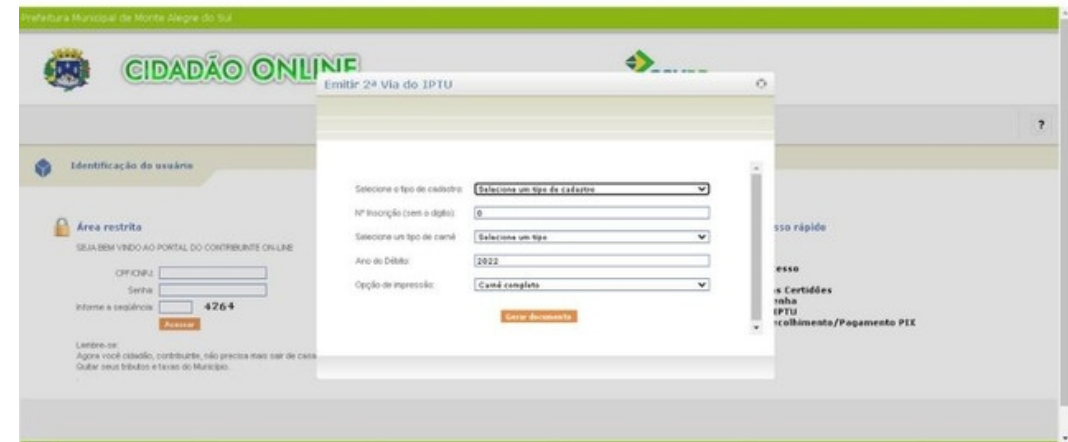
Prefeitura Municipal de Monte Alegre do Sul

CIDADÃO ONLINE

?

Identificação do usuário

Área restrita

SEJA BEM VINDO AO PORTAL DO CONTRIBUINTE ON-LINE

CPF/CNPJ:

Senha:

Informe a sequência: 4264

Acessar

Lembre-se:
Agora você cidadão, contribuinte, não precisa mais sair de casa
Quitar seus tributos e taxas do Município.

Emitir 2ª Via do IPTU

Selecione o tipo de cadastro: Selecione um tipo de cadastro

Nº Inscrição (sem o digito): 0

Selecione um tipo de carnê: Selecione um tipo

Ano do Débito: 2022

Opção de impressão: Carnê completo

Gerar documento

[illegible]sso rápido

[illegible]esso

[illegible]s Certidões
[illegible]nha
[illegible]IPTU
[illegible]colhimento/Pagamento PIX